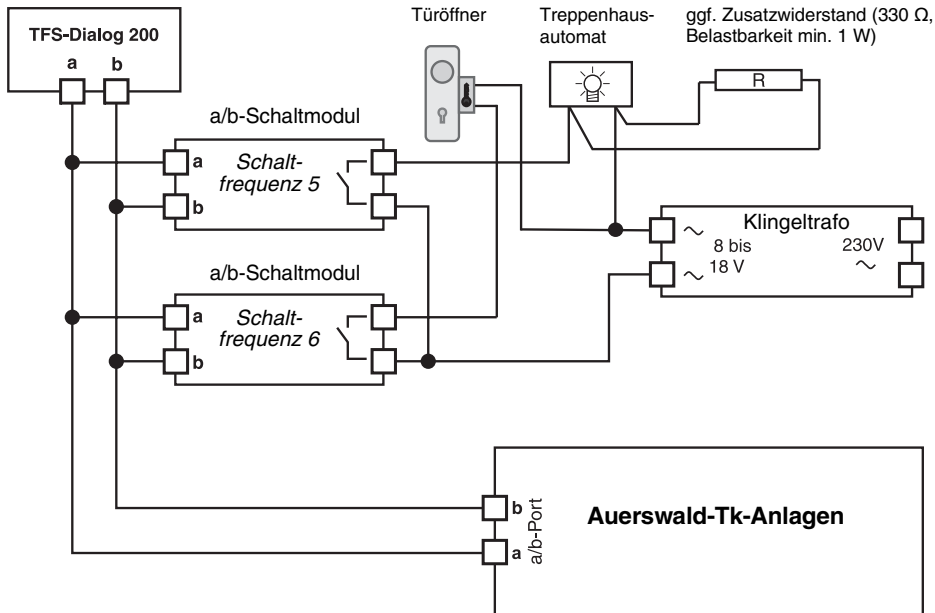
TFS-Dialog 200

a b

Türöffner

Treppenhausautomat

ggf. Zusatzwiderstand (330 Ω, Belastbarkeit min. 1 W)

R

a/b-Schaltmodul

a

Schaltfrequenz 5

b

Klingeltrafo

8 bis 18 V

230V

a/b-Schaltmodul

a

Schaltfrequenz 6

b

b

a/b-Port

a

Auerswald-Tk-Anlagen